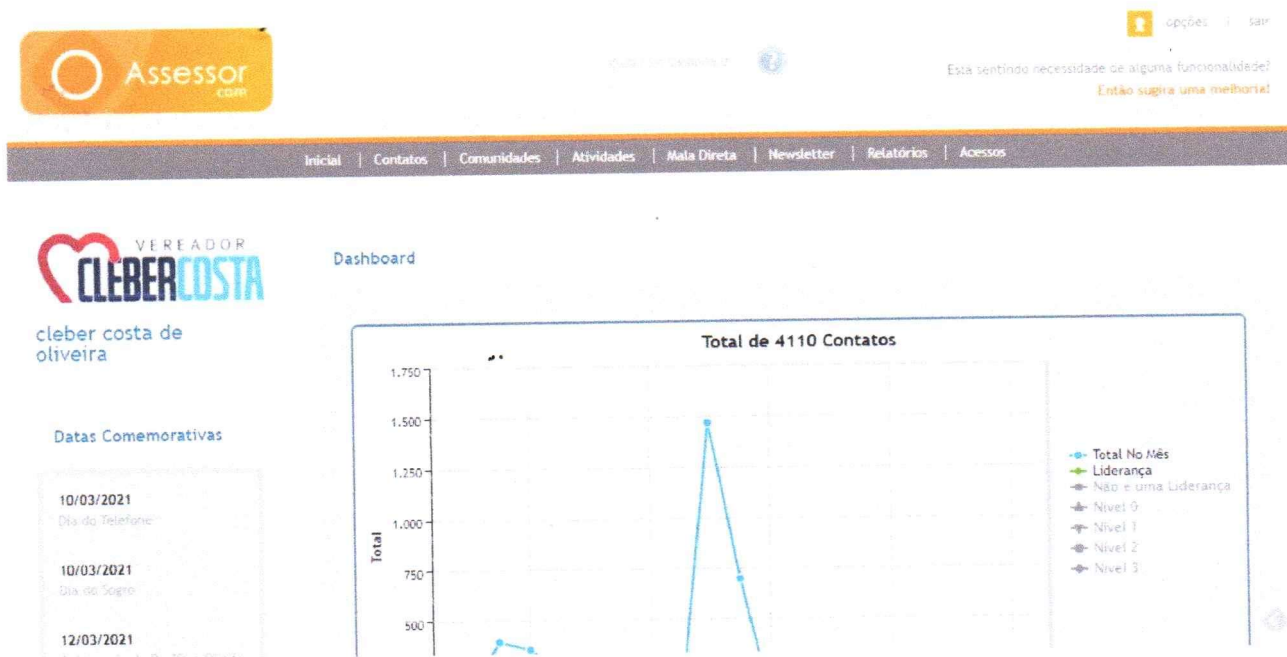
Assessor
.com

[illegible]

opções | sair

Esta sentindo necessidade de alguma funcionalidade?
Então sugira uma melhoria!

Inicial | Contatos | Comunidades | Atividades | Mala Direta | Newsletter | Relatórios | Acessos

VEREADOR
CLEBERCOSTA

cleber costa de oliveira

Datas Comemorativas

10/03/2021
Dia do Telefone

10/03/2021
Dia do Sogro

12/03/2021
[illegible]

Dashboard

Total de 4110 Contatos

1.750
1.500
1.250
1.000
750
500

Total

Total No Mês
Liderança
Não é uma Liderança
Nivel 0
Nivel 1
Nivel 2
Nivel 3